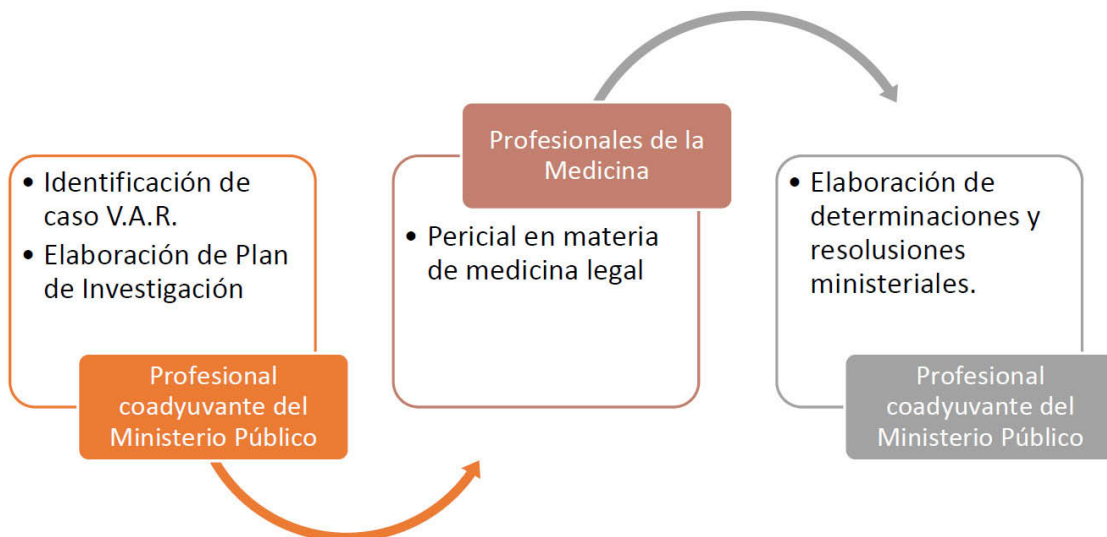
• Identificación de caso V.A.R.
• Elaboración de Plan de Investigación

Profesional coadyuvante del Ministerio Público

Profesionales de la Medicina

• Pericial en materia de medicina legal

• Elaboración de determinaciones y resolusiones ministeriales.

Profesional coadyuvante del Ministerio Público